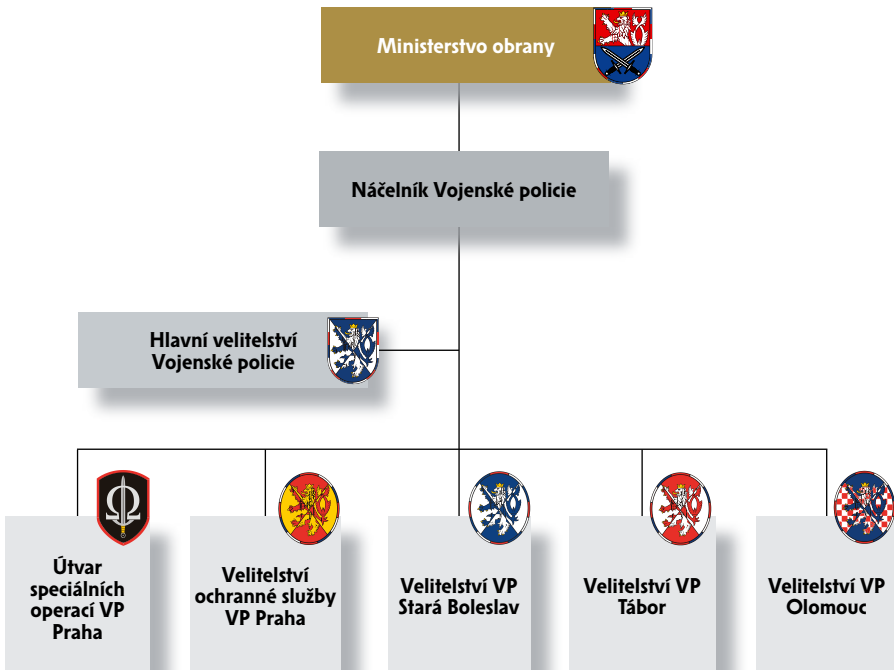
Ministerstvo obrany

Náčelník Vojenské policie

Hlavní velitelství Vojenské policie

Útvar speciálních operací VP Praha

Velitelství ochranné služby VP Praha

Velitelství VP Stará Boleslav

Velitelství VP Tábor

Velitelství VP Olomouc